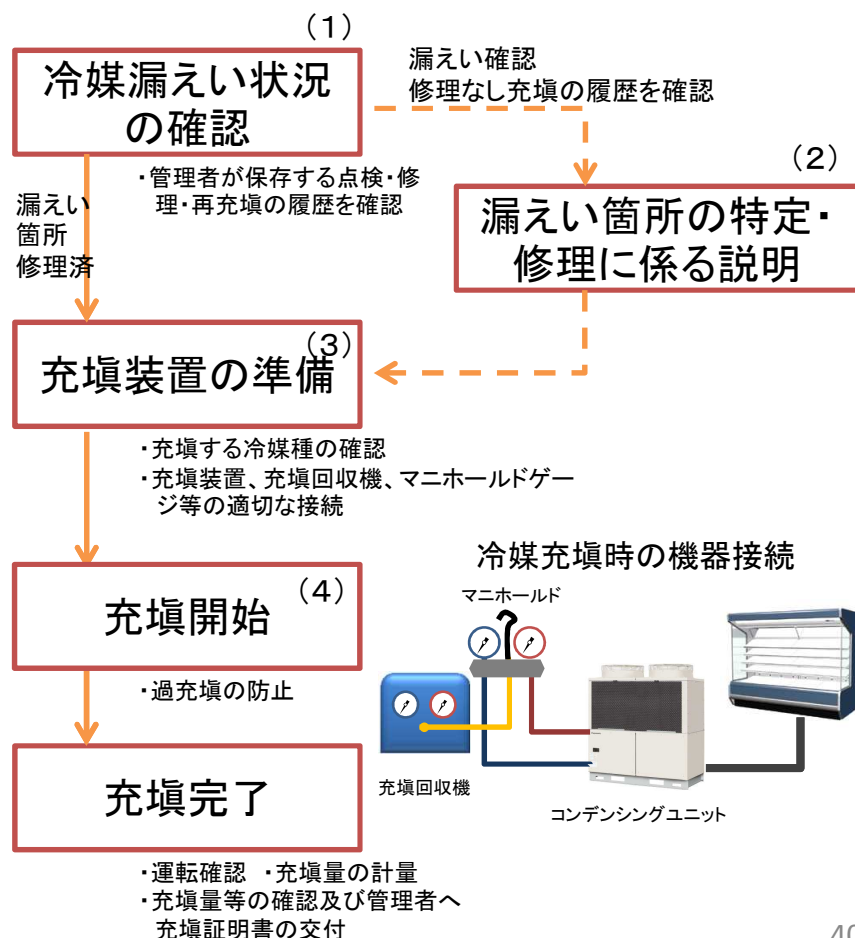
（1）
冷媒漏えい状況の確認

漏えい確認
修理なし充填の履歴を確認

・管理者が保存する点検・修理・再充填の履歴を確認

漏えい
箇所
修理済

（2）
漏えい箇所の特定・修理に係る説明

（3）
充填装置の準備

・充填する冷媒種の確認
・充填装置、充填回収機、マニホールドゲージ等の適切な接続

冷媒充填時の機器接続

（4）
充填開始

マニホールド

・過充填の防止

充填回収機

コンデンシングユニット

充填完了

・運転確認　・充填量の計量
・充填量等の確認及び管理者へ充填証明書の交付

40